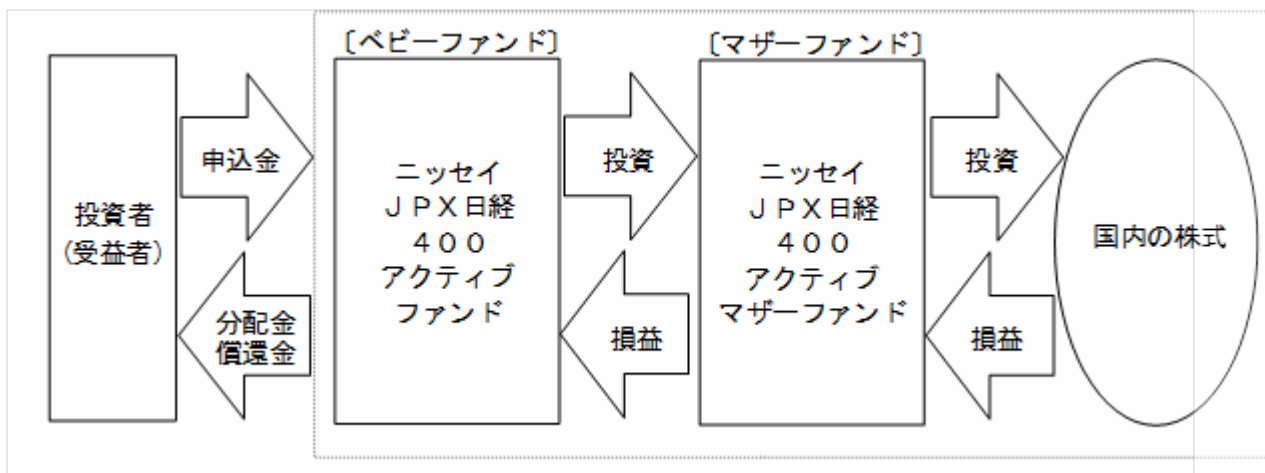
投資者
(受益者)

申込金

分配金
償還金

〔ベビーファンド〕

ニッセイ
ＪＰＸ日経
４００
アクティブ
ファンド

投資

損益

〔マザーファンド〕

ニッセイ
ＪＰＸ日経
４００
アクティブ
マザーファンド

投資

損益

国内の株式